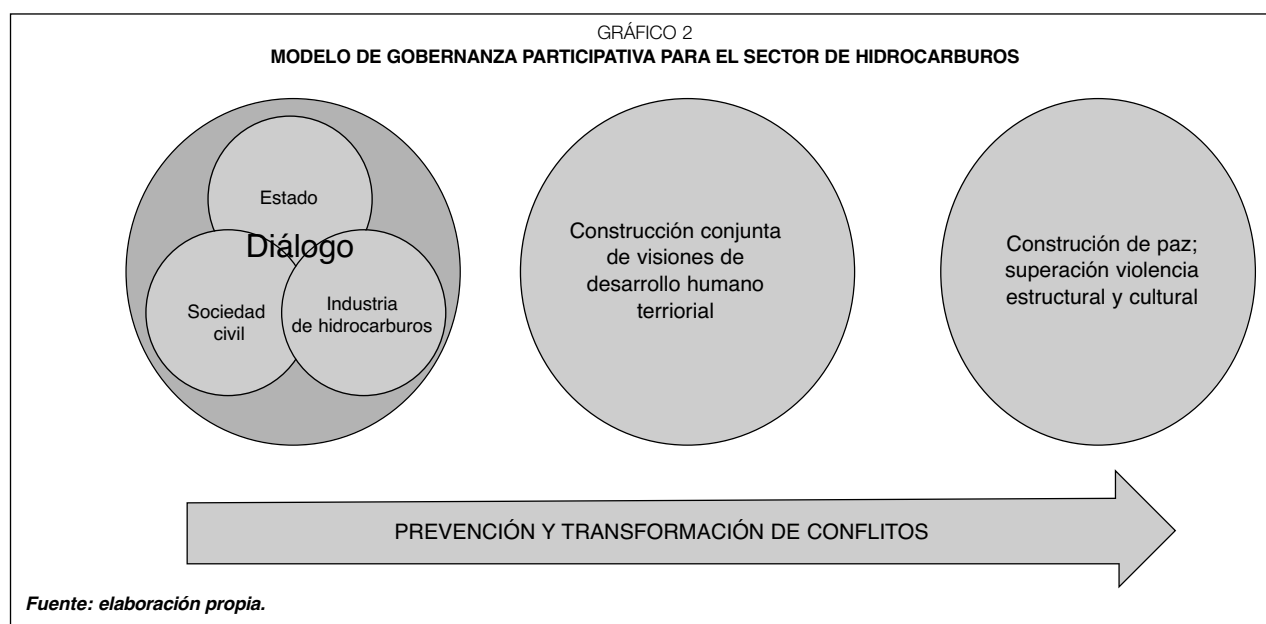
GRÁFICO 2
**MODELO DE GOBERNANZA PARTICIPATIVA PARA EL SECTOR DE HIDROCARBUROS**

Estado

Diálogo

Sociedad civil

Industria de hidrocarburos

Construcción conjunta de visiones de desarrollo humano terriorial

Construción de paz; superación violencia estructural y cultural

PREVENCIÓN Y TRANSFORMACIÓN DE CONFLITOS

*Fuente: elaboración propia.*